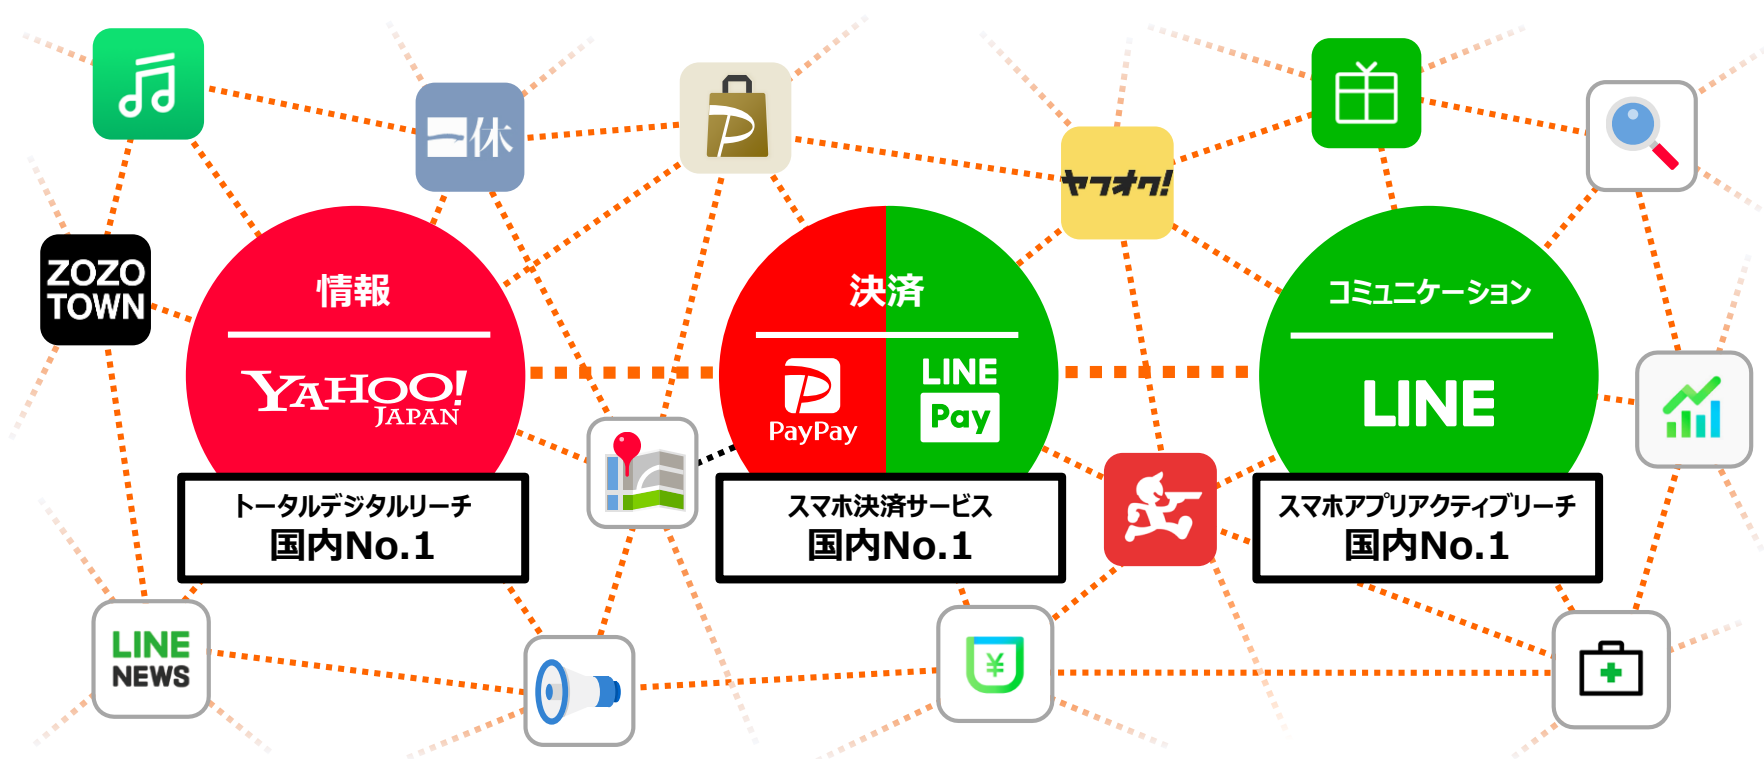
ZOZO TOWN

一休

ヤフオク!

情報

YAHOO! JAPAN

トータルデジタルリーチ
国内No.1

決済

PayPay

LINE Pay

スマホ決済サービス
国内No.1

コミュニケーション

LINE

スマホアプリアクティブリーチ
国内No.1

LINE NEWS

¥